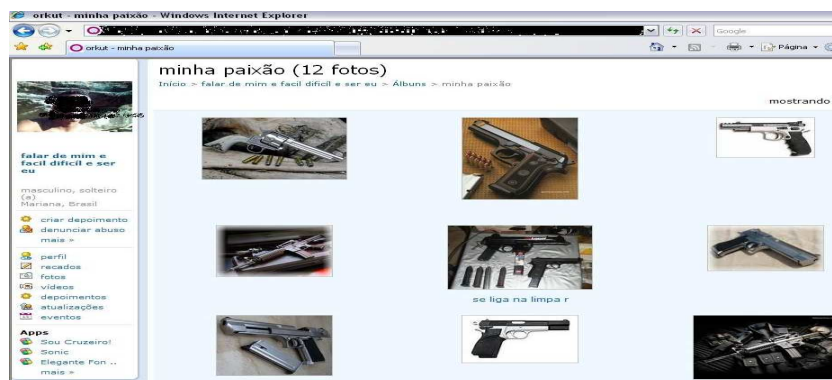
orkut - minha paixão - Windows Internet Explorer

Google

orkut - minha paixão

Página

minha paixão (12 fotos)

Início > falar de mim e facil dificil e ser eu > Álbuns > minha paixão

mostrando

falar de mim e facil dificil e ser eu

masculino, solteiro (a)
Mariana, Brasil

criar depoimento
denunciar abuso
mais »

perfil
recados
fotos
vídeos
depoimentos
atualizações
eventos

Apps
Sou Cruzeiro!
Sonic
Elegante Fon ...
mais »

se liga na limpa r